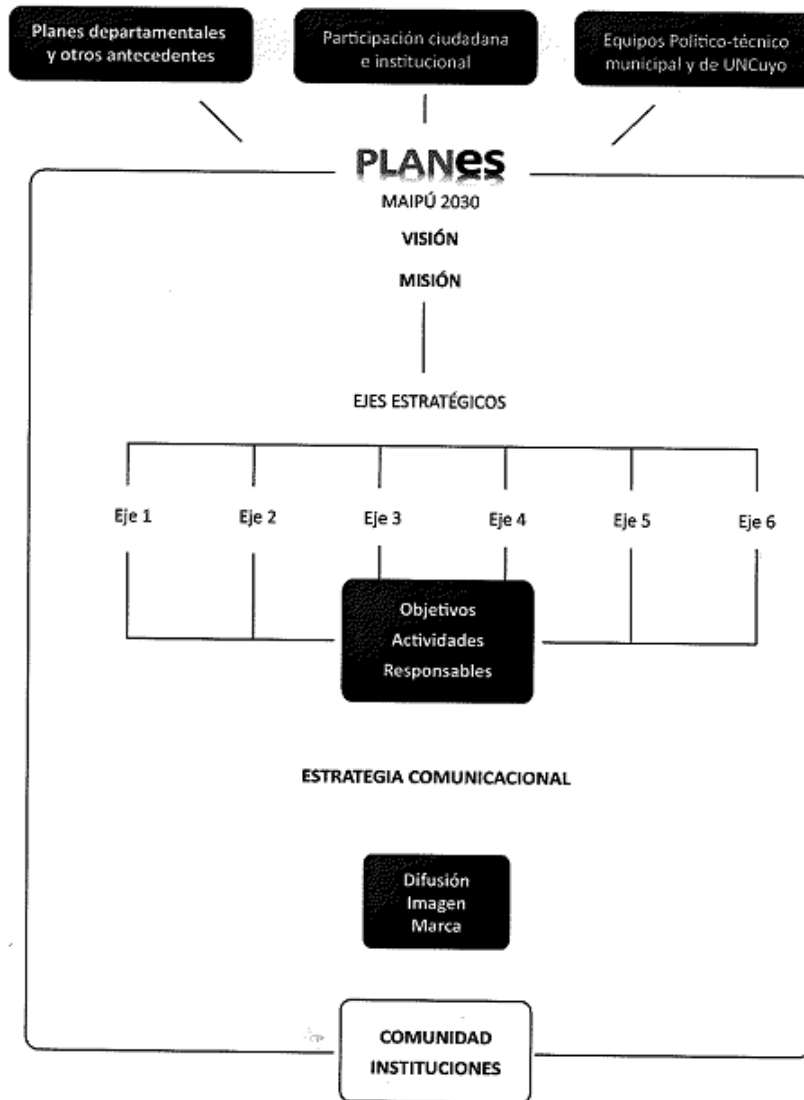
Planes departamentales y otros antecedentes

Participación ciudadana e institucional

Equipos Político-técnico municipal y de UNCuyo

PLANes
MAIPÚ 2030

VISIÓN

MISIÓN

EJES ESTRATÉGICOS

Eje 1

Eje 2

Eje 3

Eje 4

Eje 5

Eje 6

Objetivos
Actividades
Responsables

ESTRATEGIA COMUNICACIONAL

Difusión
Imagen
Marca

COMUNIDAD
INSTITUCIONES